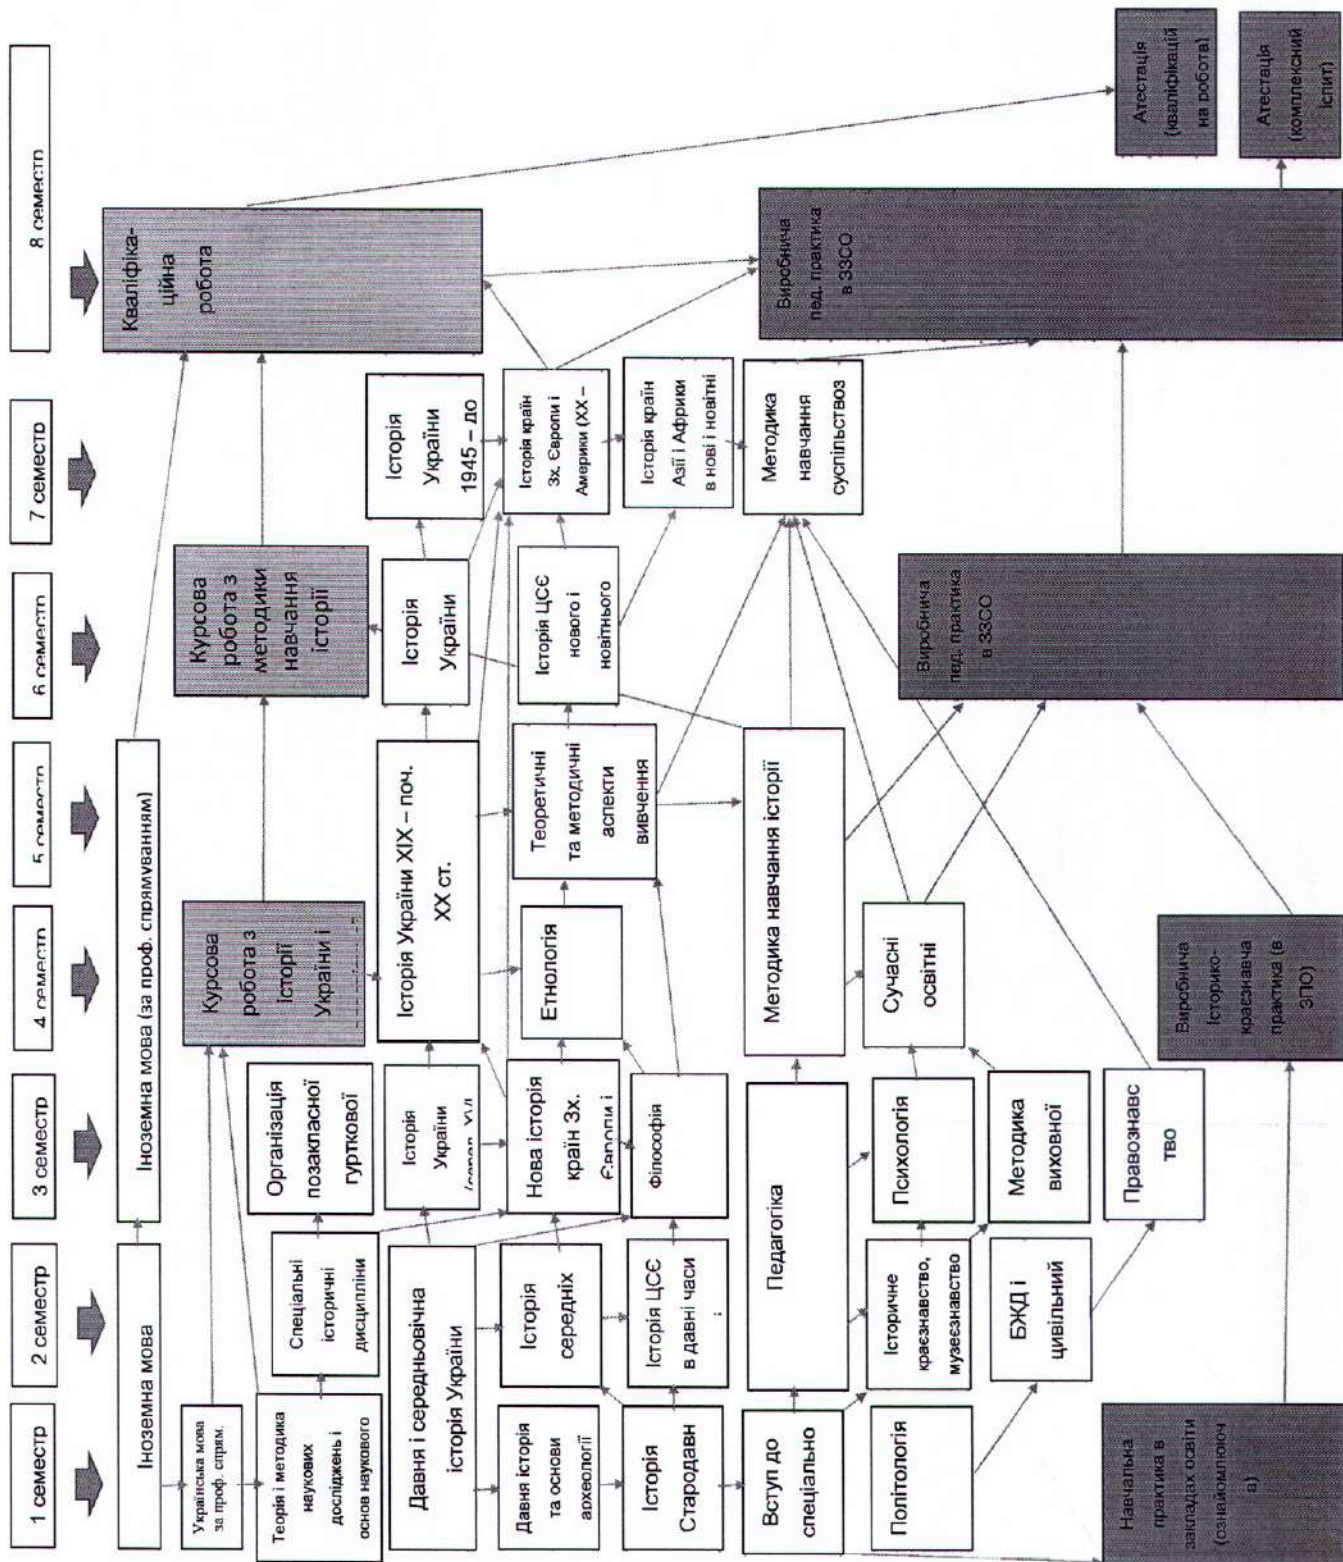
1 семестр

2 семестр

3 семестр

4 семестр

5 семестр

6 семестр

7 семестр

8 семестр

Іноземна мова

Іноземна мова

Іноземна мова (за проф. спрямуванням)

Кваліфікаційна робота

Атестація (кваліфікаційна робота)

Атестація (комплексний іспит)

Українська мова за проф. спрям.

Теорія і методика наукових досліджень і основ наукового

Спеціальні історичні дисципліни

Організація позакласної гурткової

Курсова робота з історії України і

Курсова робота з методики навчання історії

Давня і середньовічна історія України

Історія України (серед. XVI

Історія України XIX – поч. XX ст.

Історія України

Історія України 1945 – до

Давня історія та основи археології

Історія середніх

Нова історія країн Зх. Європи і

Етнологія

Теоретичні та методичні аспекти вивчення

Історія ЦСЄ нового і новітнього

Історія країн Зх. Європи і Америки (XX –

Історія країн Азії і Африки в нові і новітні

Історія Стародавн

Історія ЦСЄ в давні часи

Філософія

Методика навчання історії

Методика навчання суспільствоз

Вступ до спеціально

Педагогіка

Психологія

Сучасні освітні

Виробнича пед. практика в ЗЗСО

Виробнича пед. практика в ЗЗСО

Політологія

Історичне краєзнавство, музеєзнавство

Методика виховної

БЖД і цивільний

Правознавство

Виробнича історико-краєзнавча практика (в ЗПО)

Навчальна практика в закладах освіти (ознайомлюва)